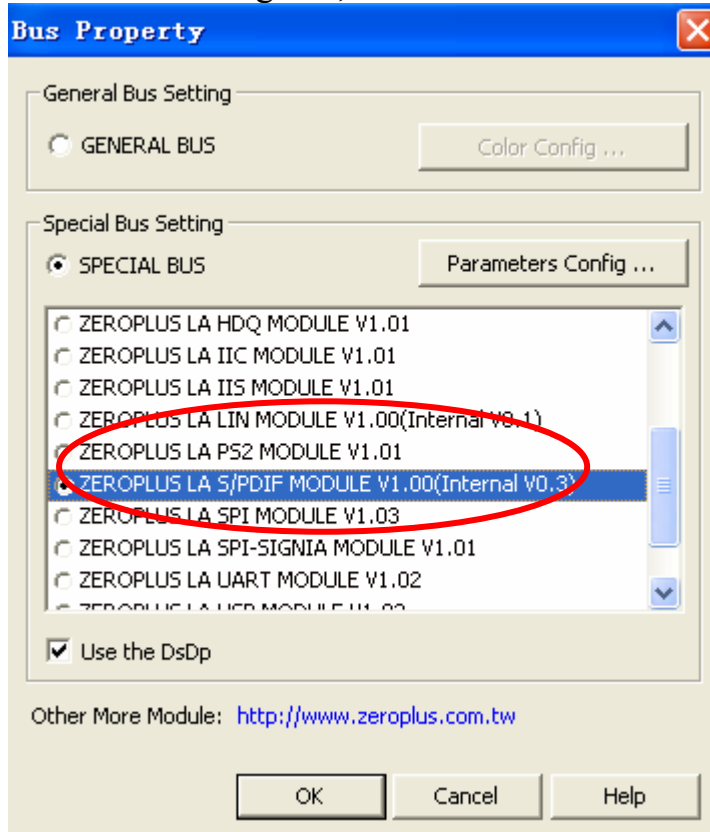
Bus Property

General Bus Setting

GENERAL BUS

Color Config ...

Special Bus Setting

SPECIAL BUS

Parameters Config ...

ZEROPLUS LA HDQ MODULE V1.01
ZEROPLUS LA IIC MODULE V1.01
ZEROPLUS LA IIS MODULE V1.01
ZEROPLUS LA LIN MODULE V1.00(Internal V0.1)
ZEROPLUS LA PS2 MODULE V1.01
ZEROPLUS LA S/PDIF MODULE V1.00(Internal V0.3)
ZEROPLUS LA SPI MODULE V1.03
ZEROPLUS LA SPI-SIGNIA MODULE V1.01
ZEROPLUS LA UART MODULE V1.02
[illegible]

Use the DsDp

Other More Module: http://www.zeroplus.com.tw

OK Cancel Help